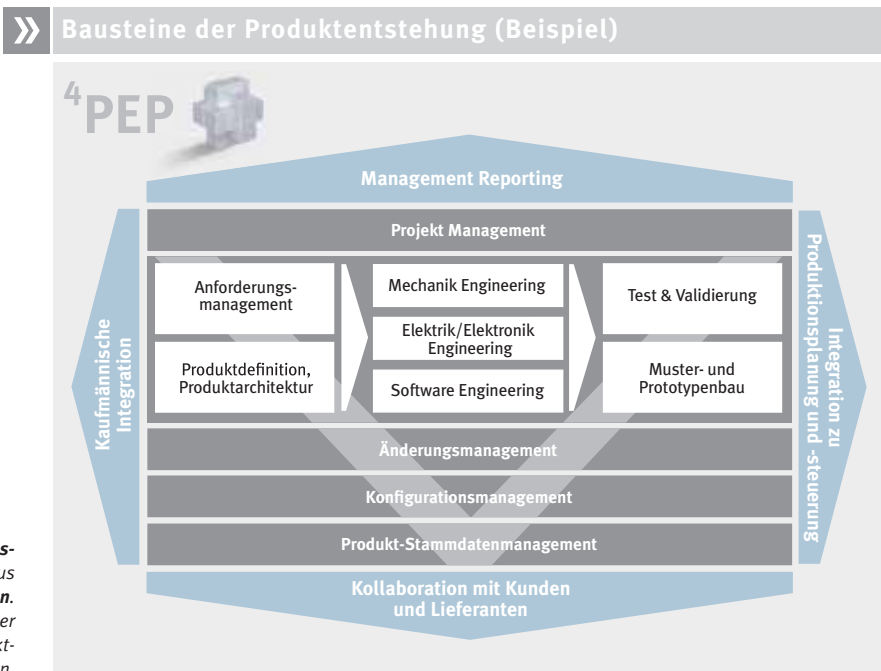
Bausteine der Produktentstehung (Beispiel)

$^4$PEP

Management Reporting

Projekt Management

Kaufmännische Integration

Anforderungsmanagement

Produktdefinition, Produktarchitektur

Mechanik Engineering

Elektrik/Elektronik Engineering

Software Engineering

Test & Validierung

Muster- und Prototypenbau

Integration zu Produktionsplanung und -steuerung

Änderungsmanagement

Konfigurationsmanagement

Produkt-Stammdatenmanagement

Kollaboration mit Kunden und Lieferanten

s-
us
n.
er
kt-
n